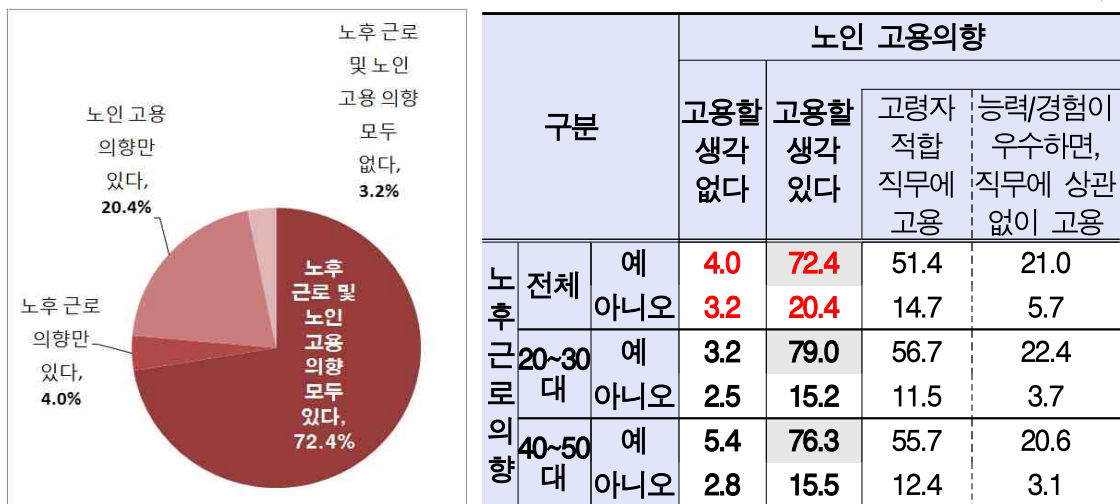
노후 근로 및 노인 고용 의향 모두 없다, 3.2%

노인 고용 의향만 있다, 20.4%

노후 근로 의향만 있다, 4.0%

노후 근로 및 노인 고용 의향 모두 있다, 72.4%

| 구분 | | | 노인 고용의향 | | | |
|---|---|---|---|---|---|---|
| | | | 고용할 생각 없다 | 고용할 생각 있다 | 고령자 적합 직무에 고용 | 능력/경험이 우수하면, 직무에 상관없이 고용 |
| 노후 근로 의향 | 전체 | 예 | 4.0 | 72.4 | 51.4 | 21.0 |
| | | 아니오 | 3.2 | 20.4 | 14.7 | 5.7 |
| | 20~30대 | 예 | 3.2 | 79.0 | 56.7 | 22.4 |
| | | 아니오 | 2.5 | 15.2 | 11.5 | 3.7 |
| | 40~50대 | 예 | 5.4 | 76.3 | 55.7 | 20.6 |
| | | 아니오 | 2.8 | 15.5 | 12.4 | 3.1 |